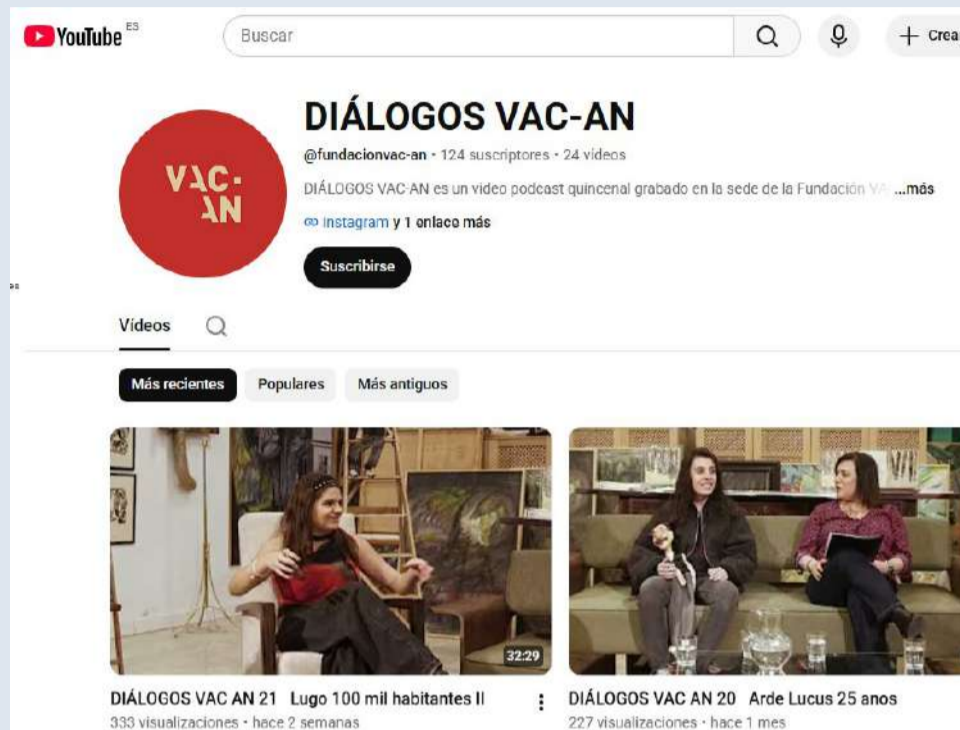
YouTube ES

Buscar

+ Crea

VAC-AN

DIÁLOGOS VAC-AN

@fundacionvac-an • 124 suscriptores • 24 videos

DIÁLOGOS VAC-AN es un video podcast quincenal grabado en la sede de la Fundación V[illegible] ...más

Instagram y 1 enlace más

Suscribirse

Vídeos

Más recientes

Populares

Más antiguos

32:29

DIÁLOGOS VAC AN 21 Lugo 100 mil habitantes II

333 visualizaciones • hace 2 semanas

DIÁLOGOS VAC AN 20 Arde Lucus 25 anos

227 visualizaciones • hace 1 mes